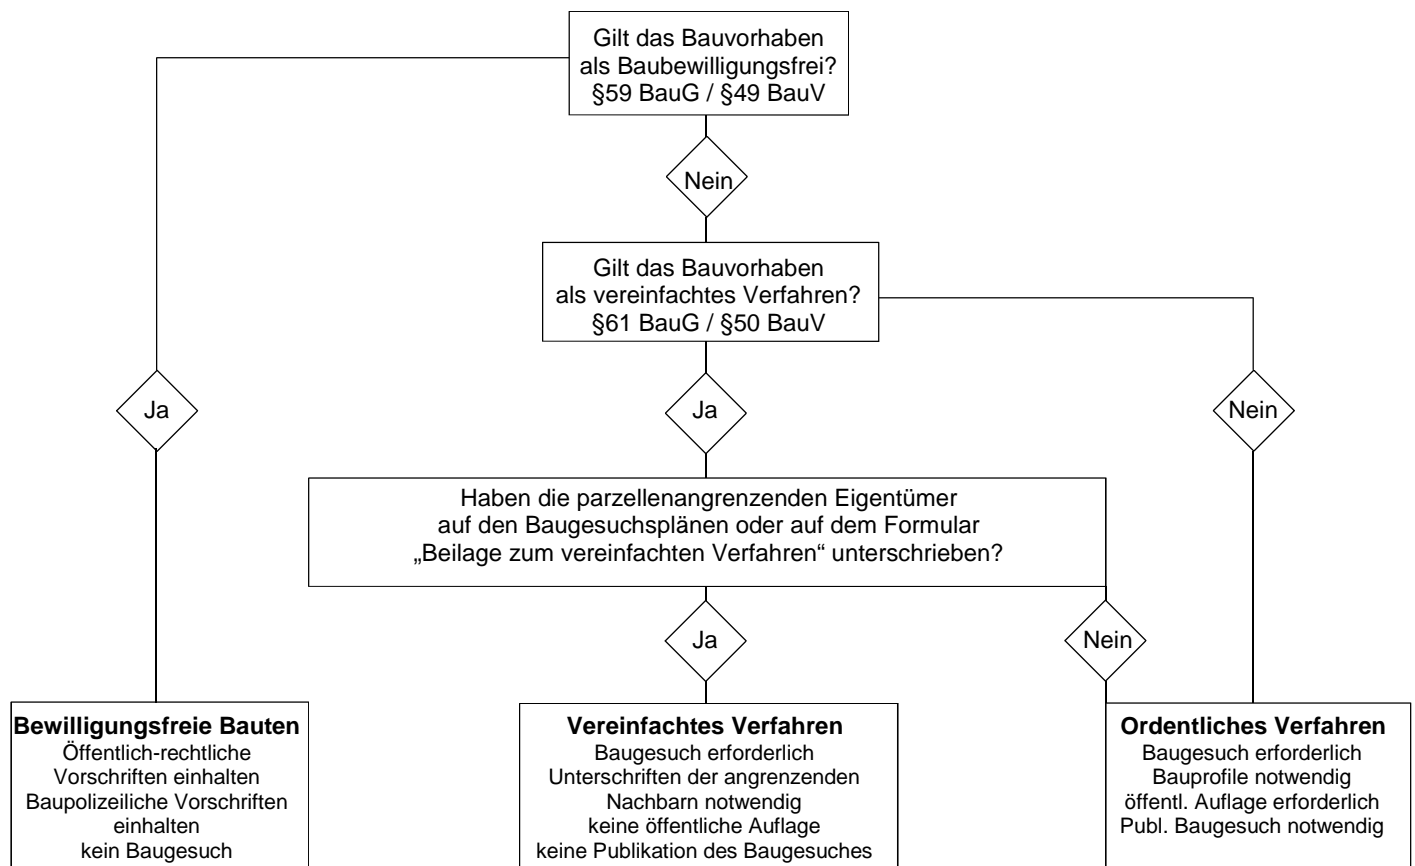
Gilt das Bauvorhaben als Baubewilligungsfrei? §59 BauG / §49 BauV

Nein

Gilt das Bauvorhaben als vereinfachtes Verfahren? §61 BauG / §50 BauV

Ja

Ja

Nein

Haben die parzellenangrenzenden Eigentümer auf den Baugesuchsplänen oder auf dem Formular „Beilage zum vereinfachten Verfahren“ unterschrieben?

Ja

Nein

**Bewilligungsfreie Bauten**
Öffentlich-rechtliche Vorschriften einhalten
Baupolizeiliche Vorschriften einhalten
kein Baugesuch

**Vereinfachtes Verfahren**
Baugesuch erforderlich
Unterschriften der angrenzenden Nachbarn notwendig
keine öffentliche Auflage
keine Publikation des Baugesuches

**Ordentliches Verfahren**
Baugesuch erforderlich
Bauprofile notwendig
öffentl. Auflage erforderlich
Publ. Baugesuch notwendig